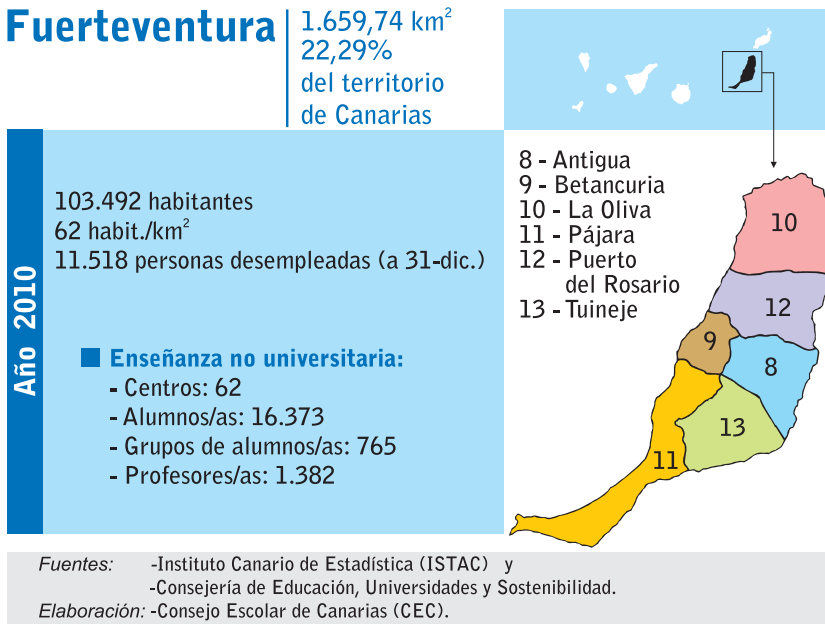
Fuerteventura

1.659,74 km$^2$
22,29%
del territorio
de Canarias

Año 2010

103.492 habitantes
62 habit./km$^2$
11.518 personas desempleadas (a 31-dic.)

Enseñanza no universitaria:
- Centros: 62
- Alumnos/as: 16.373
- Grupos de alumnos/as: 765
- Profesores/as: 1.382

8 - Antigua
9 - Betancuria
10 - La Oliva
11 - Pájara
12 - Puerto del Rosario
13 - Tuineje

10
12
9
8
13
11

Fuentes: -Instituto Canario de Estadística (ISTAC) y
-Consejería de Educación, Universidades y Sostenibilidad.
Elaboración: -Consejo Escolar de Canarias (CEC).